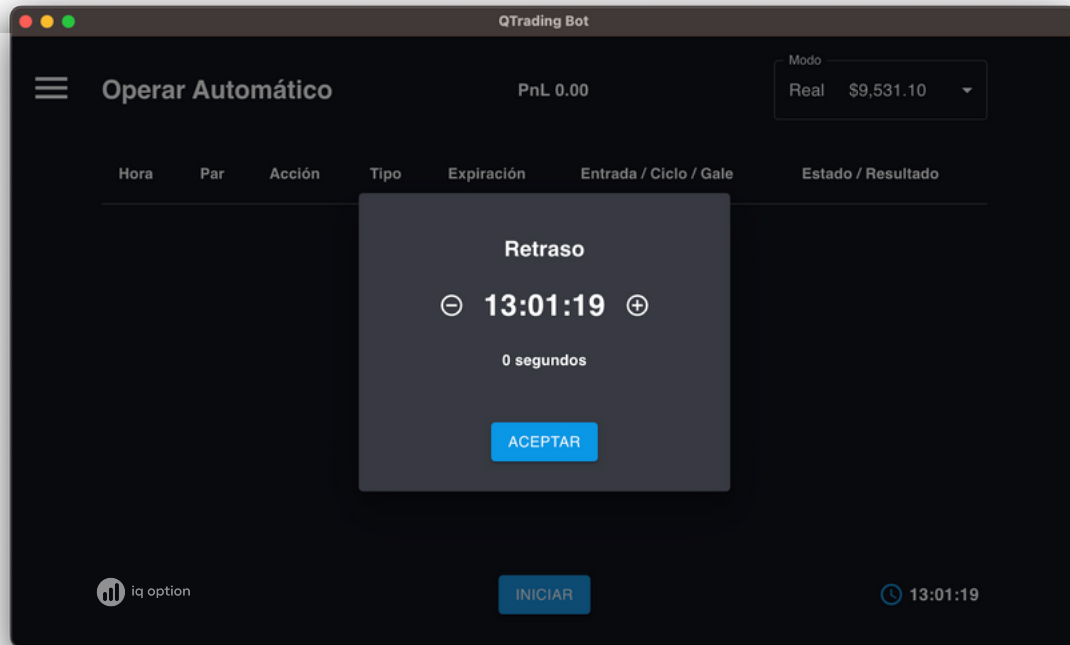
QTrading Bot

Operar Automático

PnL 0.00

Modo
Real $9,531.10

| Hora | Par | Acción | Tipo | Expiración | Entrada / Ciclo / Gale | Estado / Resultado |
|---|---|---|---|---|---|---|

Retraso

⊖ 13:01:19 ⊕

0 segundos

ACEPTAR

iq option

INICIAR

13:01:19